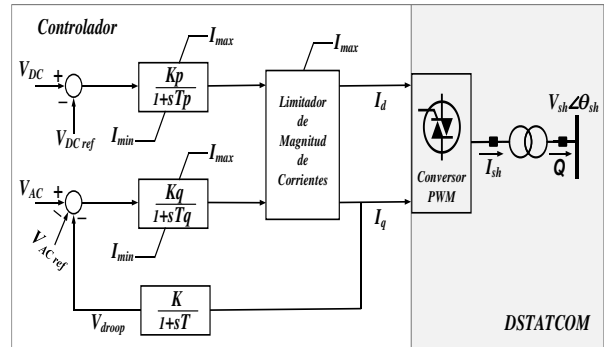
Controlador

$V_{DC}$ + − $V_{DC\,ref}$

$I_{max}$
$\frac{Kp}{1+sTp}$
$I_{min}$

$I_{max}$

Limitador de Magnitud de Corrientes

$I_d$

$V_{AC}$ + − − $V_{AC_{ref}}$

$I_{max}$
$\frac{Kq}{1+sTq}$
$I_{min}$

$I_q$

$\frac{K}{1+sT}$

$V_{droop}$

Conversor PWM

$I_{sh}$

$V_{sh}\angle\theta_{sh}$

$Q$

DSTATCOM